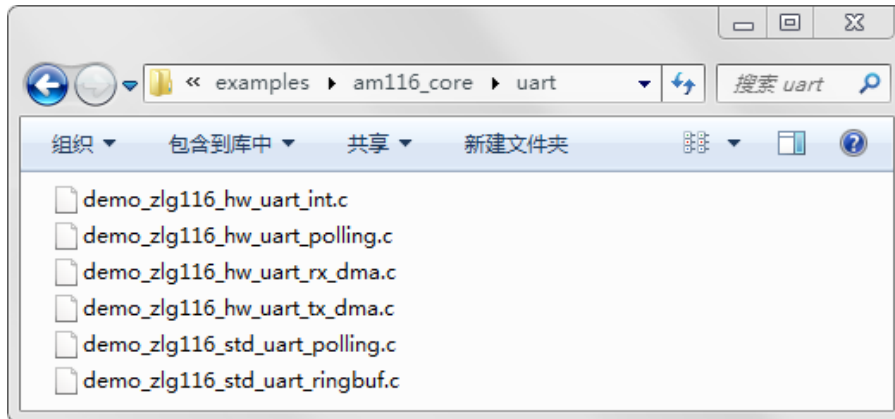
« examples ▸ am116_core ▸ uart

搜索 uart

组织 ▼ 包含到库中 ▼ 共享 ▼ 新建文件夹

demo_zlg116_hw_uart_int.c
demo_zlg116_hw_uart_polling.c
demo_zlg116_hw_uart_rx_dma.c
demo_zlg116_hw_uart_tx_dma.c
demo_zlg116_std_uart_polling.c
demo_zlg116_std_uart_ringbuf.c